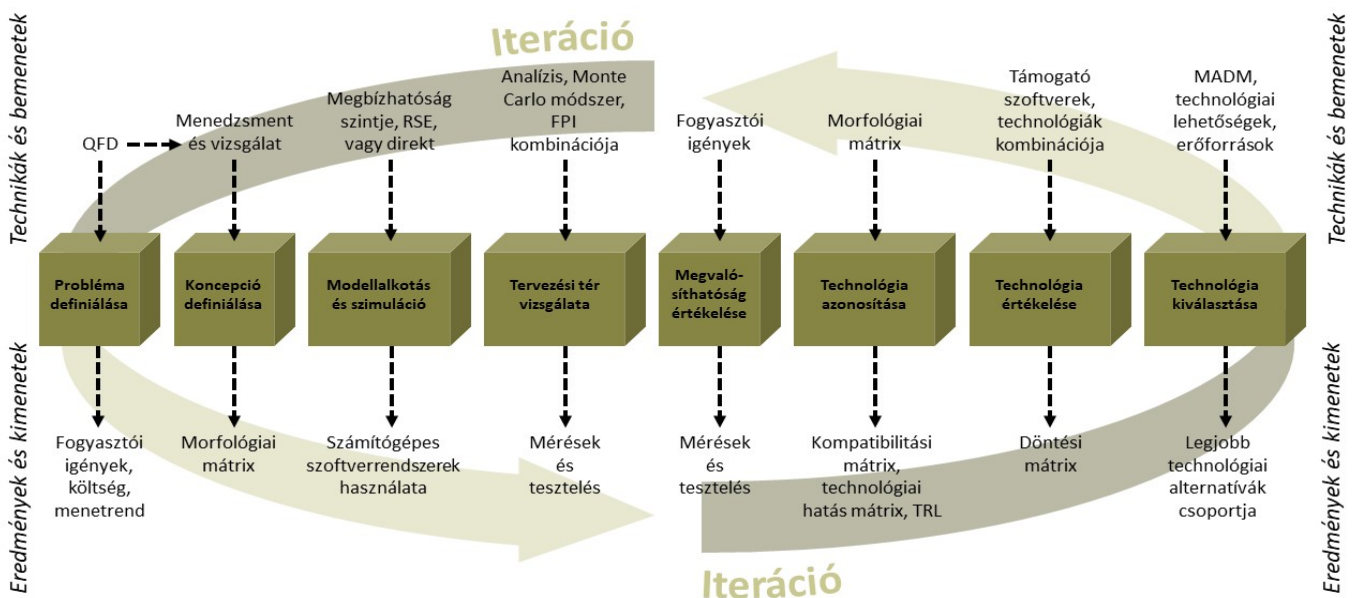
Technikák és bemenetek

Iteráció

QFD

Menedzsment és vizsgálat

Megbízhatóság szintje, RSE, vagy direkt

Analízis, Monte Carlo módszer, FPI kombinációja

Fogyasztói igények

Morfológiai mátrix

Támogató szoftverek, technológiák kombinációja

MADM, technológiai lehetőségek, erőforrások

Technikák és bemenetek

Probléma definiálása

Koncepció definiálása

Modellalkotás és szimuláció

Tervezési tér vizsgálata

Megvalósíthatóság értékelése

Technológia azonosítása

Technológia értékelése

Technológia kiválasztása

Eredmények és kimenetek

Fogyasztói igények, költség, menetrend

Morfológiai mátrix

Számítógépes szoftverrendszerek használata

Mérések és tesztelés

Mérések és tesztelés

Kompatibilitási mátrix, technológiai hatás mátrix, TRL

Döntési mátrix

Legjobb technológiai alternatívák csoportja

Eredmények és kimenetek

Iteráció